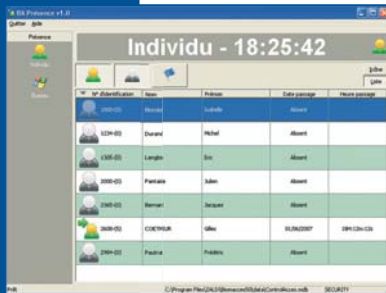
BX Présence v1.0

Quitter Aide

Présence

Individu

Bureau

Individu - 18:25:42

Icône

Liste

| | N° d'identification | Nom | Prénom | Date passage | Heure passage |
|---|---|---|---|---|---|
| | 1000-(0) | Bernard | Isabelle | Absent | |
| | 1234-(0) | Durand | Michel | Absent | |
| | 1305-(0) | Langlo | Eric | Absent | |
| | 2000-(0) | Pantaise | Julien | Absent | |
| | 2365-(0) | Bernarr | Jacques | Absent | |
| | 2608-(0) | COETIVUR | Gilles | 01/06/2007 | 09H12m12s |
| | 2904-(0) | Pautra | Frédéric | Absent | |

Prêt

C:\Program Files\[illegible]\ControlAccess.mdb

SECURITY